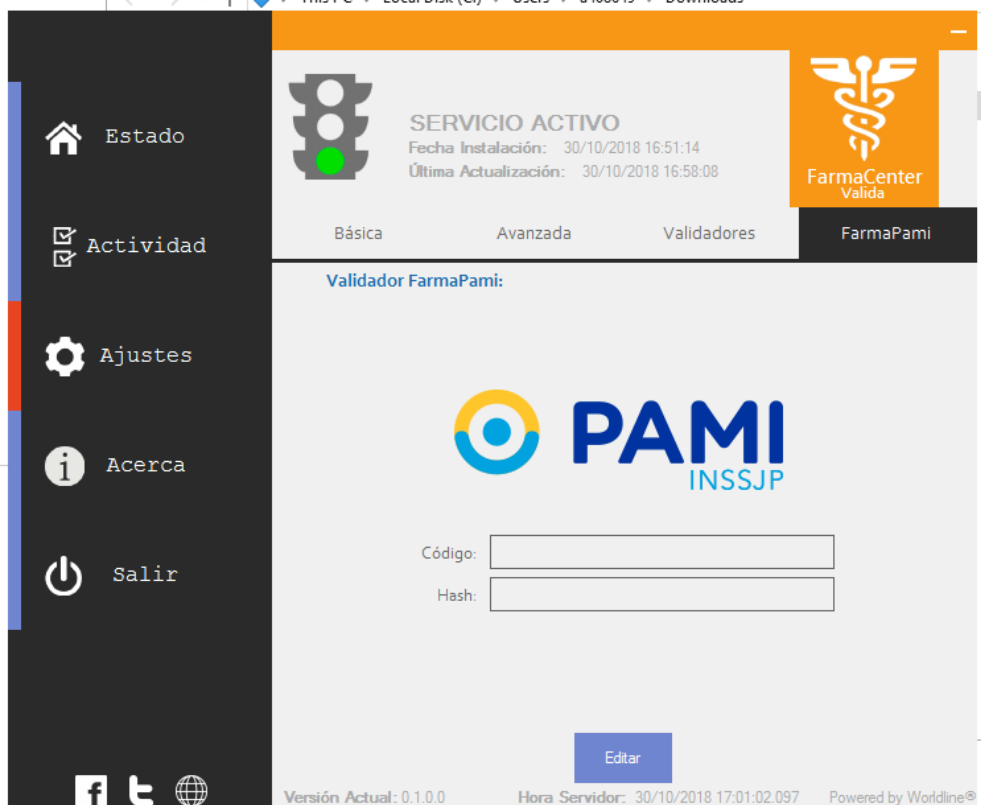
Estado

Actividad

Ajustes

Acerca

Salir

SERVICIO ACTIVO
Fecha Instalación: 30/10/2018 16:51:14
Última Actualización: 30/10/2018 16:58:08

FarmaCenter
Valida

Básica | Avanzada | Validadores | FarmaPami

Validador FarmaPami:

PAMI
INSSJP

Código:
Hash:

Editar

Versión Actual: 0.1.0.0
Hora Servidor: 30/10/2018 17:01:02.097
Powered by Worldline®